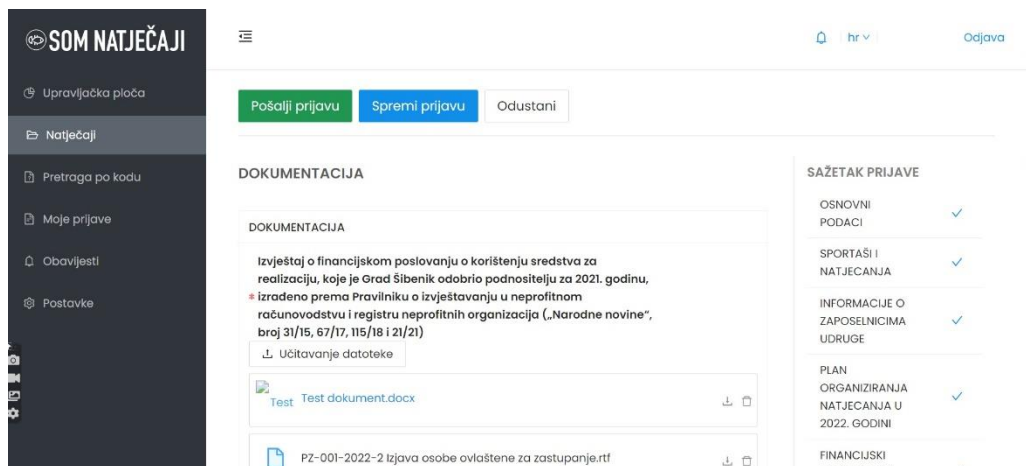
SOM NATJEČAJI

Upravljačka ploča
Natječaji
Pretraga po kodu
Moje prijave
Obavijesti
Postavke

hr
Odjava

Pošalji prijavu
Spremi prijavu
Odustani

DOKUMENTACIJA

DOKUMENTACIJA

* Izvještaj o financijskom poslovanju o korištenju sredstva za realizaciju, koje je Grad Šibenik odobrio podnositelju za 2021. godinu, izrađeno prema Pravilniku o izvještavanju u neprofitnom računovodstvu i registru neprofitnih organizacija („Narodne novine", broj 31/15, 67/17, 115/18 i 21/21)

Učitavanje datoteke

Test Test dokument.docx

PZ-001-2022-2 Izjava osobe ovlaštene za zastupanje.rtf

SAŽETAK PRIJAVE

OSNOVNI PODACI
SPORTAŠI I NATJECANJA
INFORMACIJE O ZAPOSELNICIMA UDRUGE
PLAN ORGANIZIRANJA NATJECANJA U 2022. GODINI
FINANCIJSKI